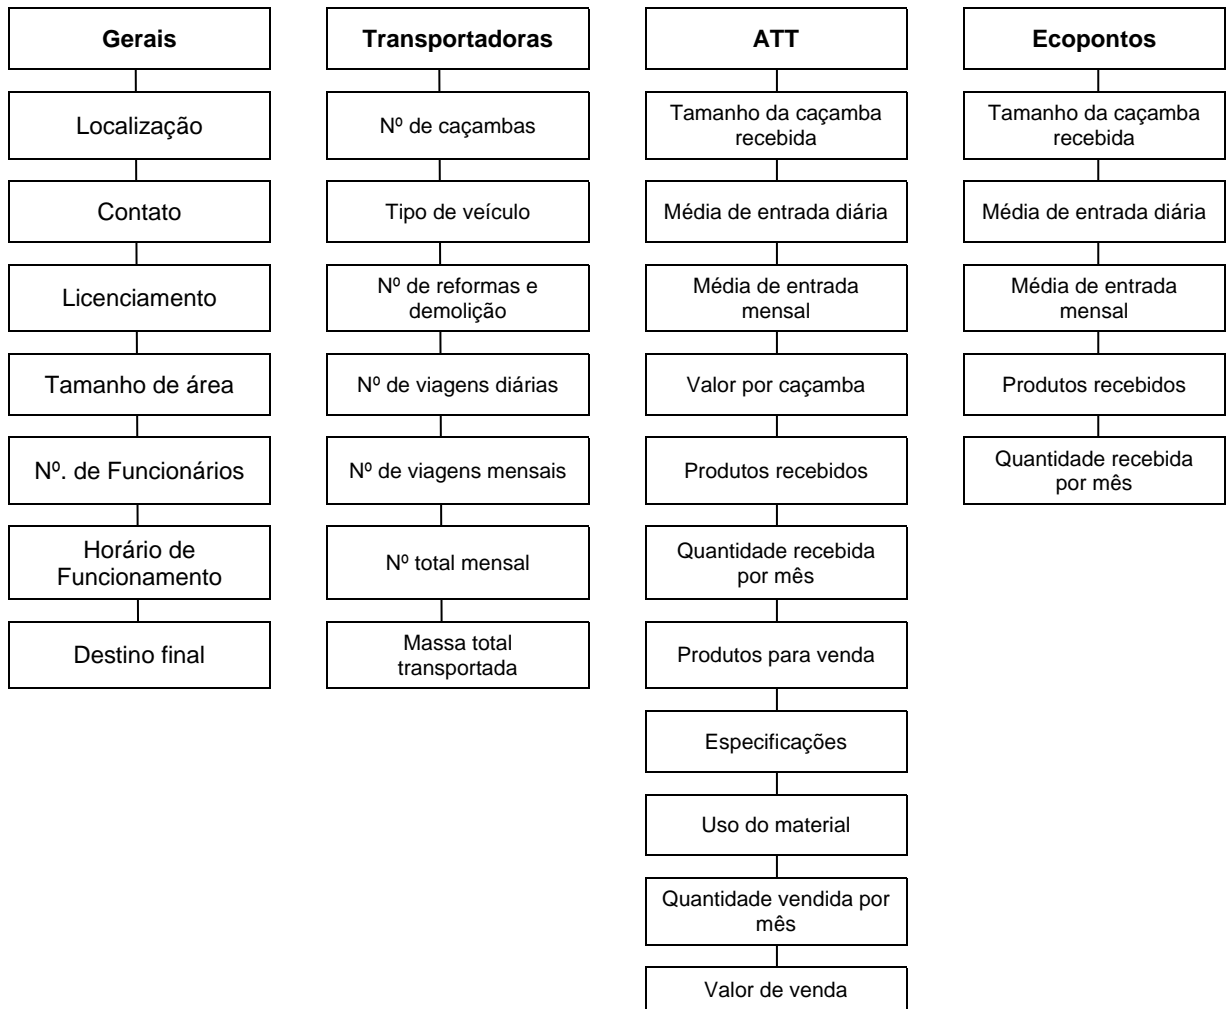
Gerais

Localização

Contato

Licenciamento

Tamanho de área

Nº. de Funcionários

Horário de Funcionamento

Destino final

Transportadoras

Nº de caçambas

Tipo de veículo

Nº de reformas e demolição

Nº de viagens diárias

Nº de viagens mensais

Nº total mensal

Massa total transportada

ATT

Tamanho da caçamba recebida

Média de entrada diária

Média de entrada mensal

Valor por caçamba

Produtos recebidos

Quantidade recebida por mês

Produtos para venda

Especificações

Uso do material

Quantidade vendida por mês

Valor de venda

Ecopontos

Tamanho da caçamba recebida

Média de entrada diária

Média de entrada mensal

Produtos recebidos

Quantidade recebida por mês